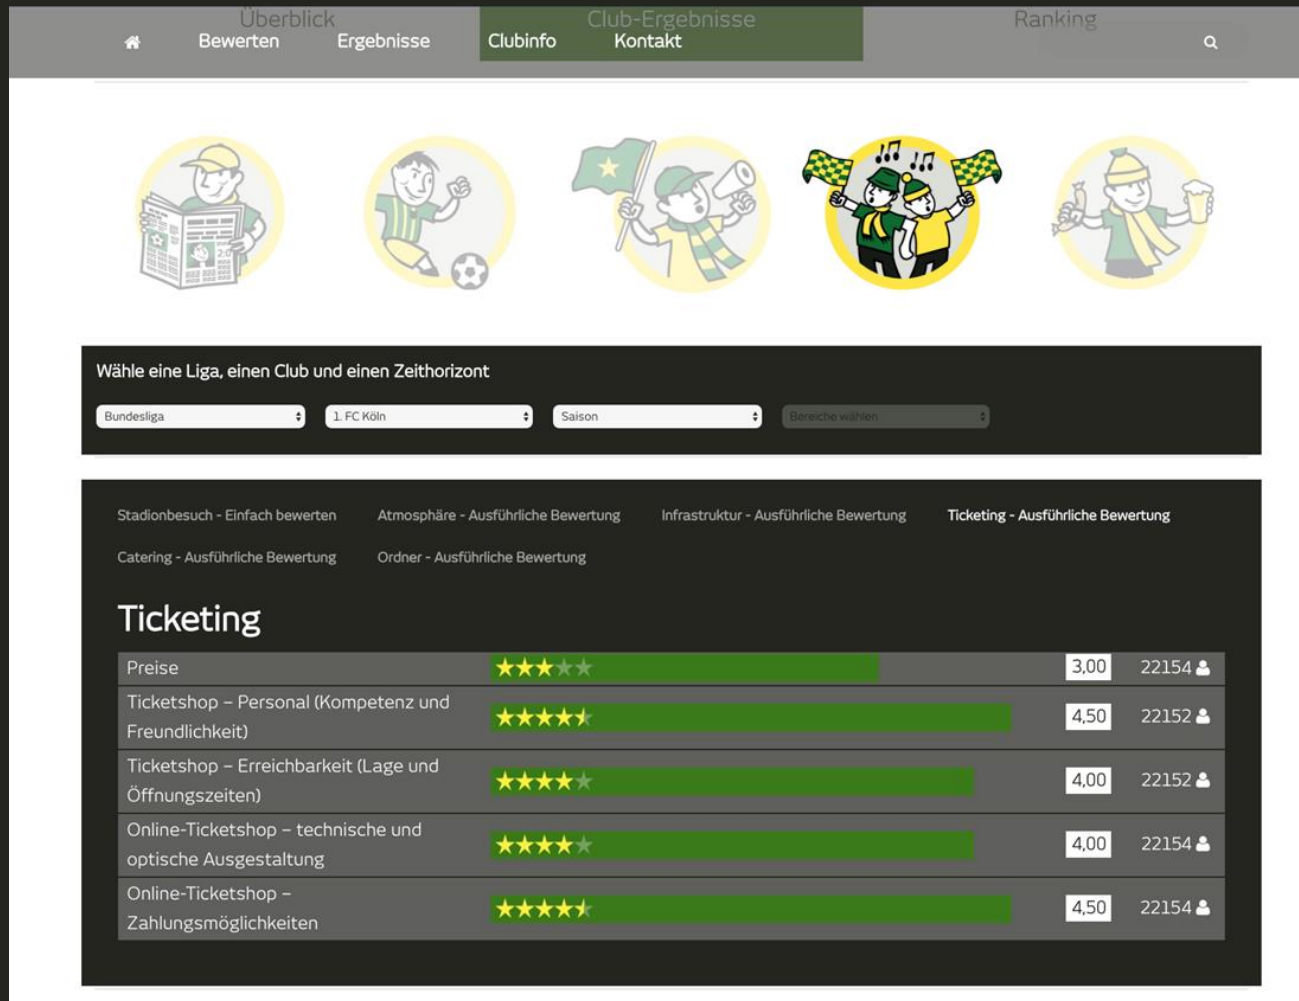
Überblick Club-Ergebnisse Ranking

Bewerten Ergebnisse Clubinfo Kontakt

Wähle eine Liga, einen Club und einen Zeithorizont

Bundesliga
1. FC Köln
Saison
Bereiche wählen

Stadionbesuch - Einfach bewerten Atmosphäre - Ausführliche Bewertung Infrastruktur - Ausführliche Bewertung Ticketing - Ausführliche Bewertung Catering - Ausführliche Bewertung Ordner - Ausführliche Bewertung

Ticketing

| | | | |
|---|---|---|---|
| Preise | | 3,00 | 22154 |
| Ticketshop – Personal (Kompetenz und Freundlichkeit) | | 4,50 | 22152 |
| Ticketshop – Erreichbarkeit (Lage und Öffnungszeiten) | | 4,00 | 22152 |
| Online-Ticketshop – technische und optische Ausgestaltung | | 4,00 | 22154 |
| Online-Ticketshop – Zahlungsmöglichkeiten | | 4,50 | 22154 |